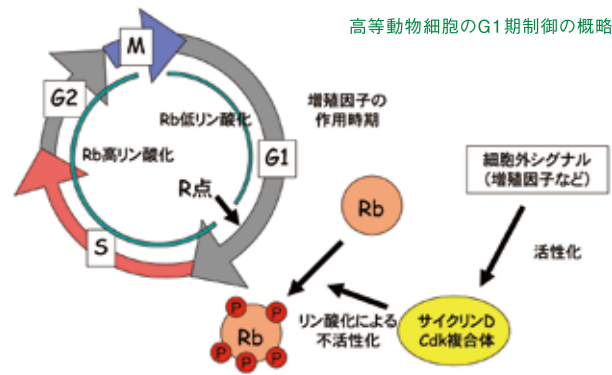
高等動物細胞のG1期制御の概略

M

G2

Rb低リン酸化

Rb高リン酸化

G1

R点

S

増殖因子の作用時期

Rb

細胞外シグナル
(増殖因子など)

活性化

Rb

P P P P P P

リン酸化による不活性化

サイクリンD
Cdk複合体